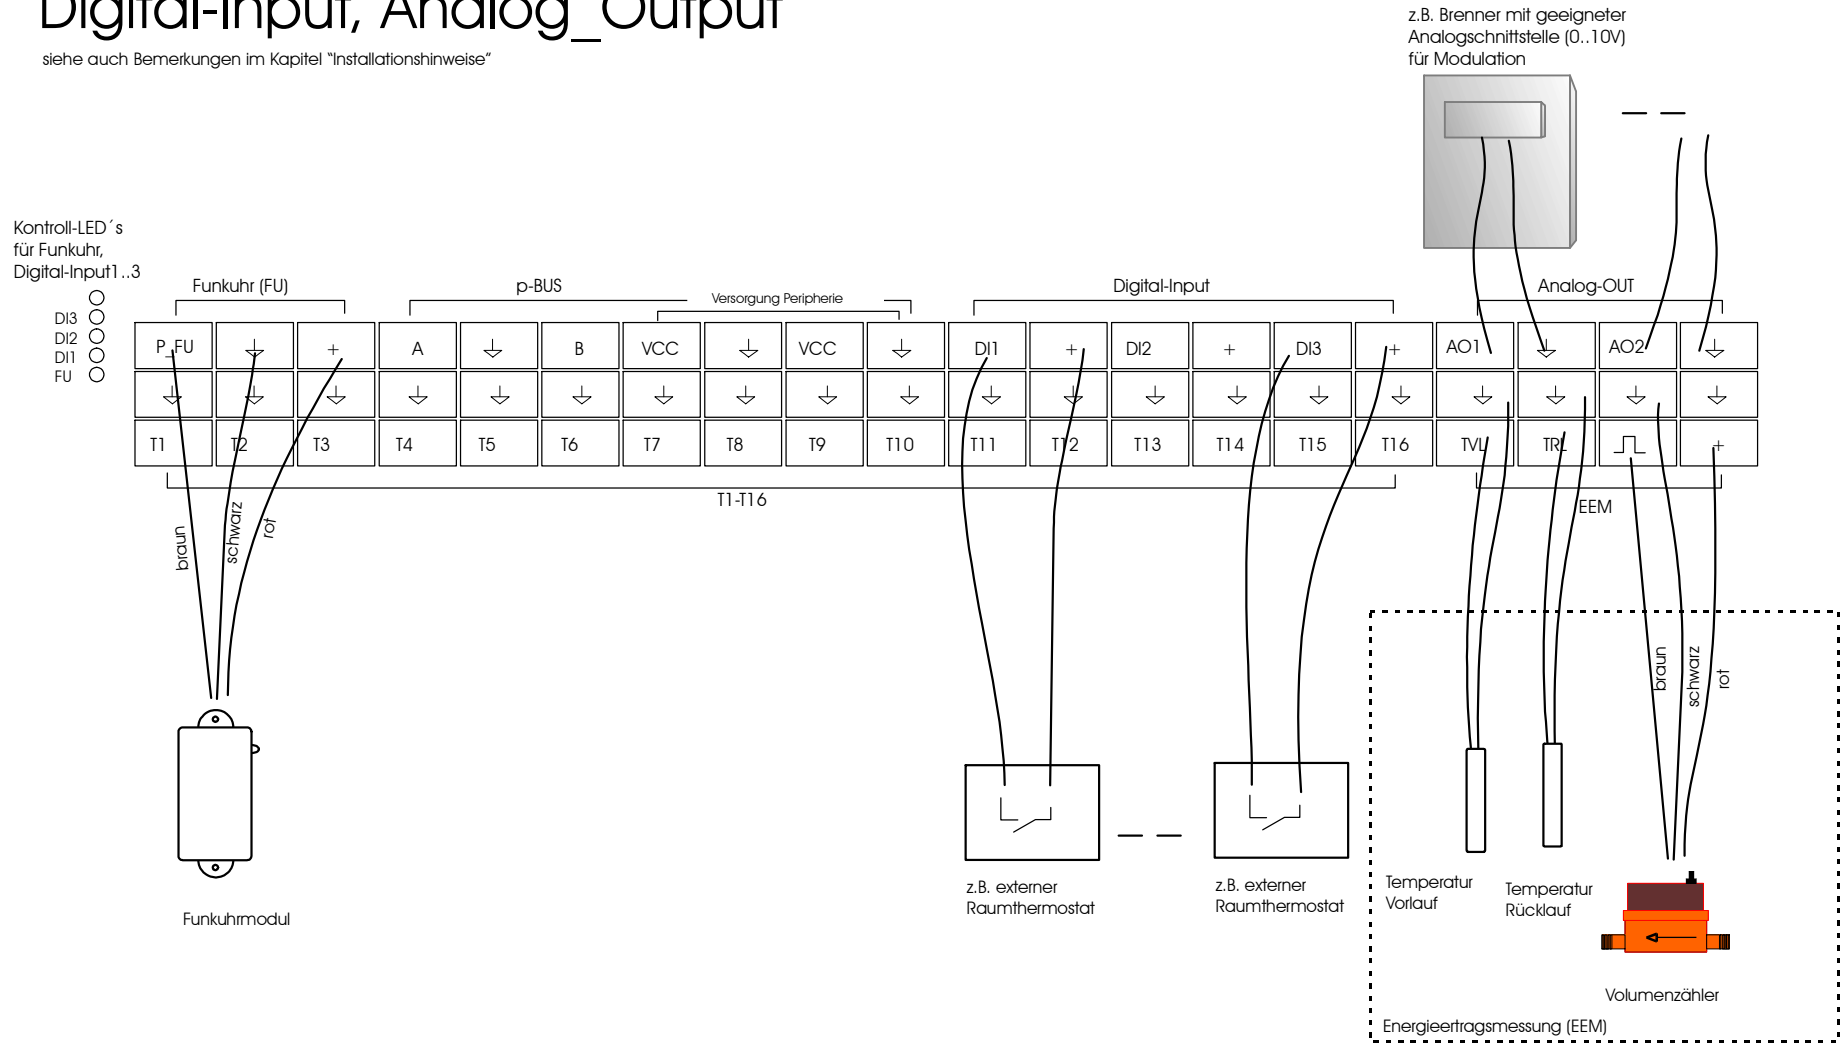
Digital-Input, Analog_Output

siehe auch Bemerkungen im Kapitel "Installationshinweise"

z.B. Brenner mit geeigneter Analogschnittstelle (0..10V) für Modulation

Kontroll-LED´s für Funkuhr, Digital-Input1..3

DI3
DI2
DI1
FU

Funkuhr (FU)

p-BUS

Versorgung Peripherie

Digital-Input

Analog-OUT

| P_FU | ⏚ | + | A | ⏚ | B | VCC | ⏚ | VCC | ⏚ | DI1 | + | DI2 | + | DI3 | + | AO1 | ⏚ | AO2 | ⏚ |
|---|---|---|---|---|---|---|---|---|---|---|---|---|---|---|---|---|---|---|---|
| ⏚ | ⏚ | ⏚ | ⏚ | ⏚ | ⏚ | ⏚ | ⏚ | ⏚ | ⏚ | ⏚ | ⏚ | ⏚ | ⏚ | ⏚ | ⏚ | ⏚ | ⏚ | ⏚ | ⏚ |
| T1 | T2 | T3 | T4 | T5 | T6 | T7 | T8 | T9 | T10 | T11 | T12 | T13 | T14 | T15 | T16 | TVL | TRL | ⎍ | + |

T1-T16

EEM

braun
schwarz
rot

Funkuhrmodul

z.B. externer Raumthermostat

z.B. externer Raumthermostat

braun
schwarz
rot

Temperatur Vorlauf

Temperatur Rücklauf

Volumenzähler

Energieertragsmessung (EEM)